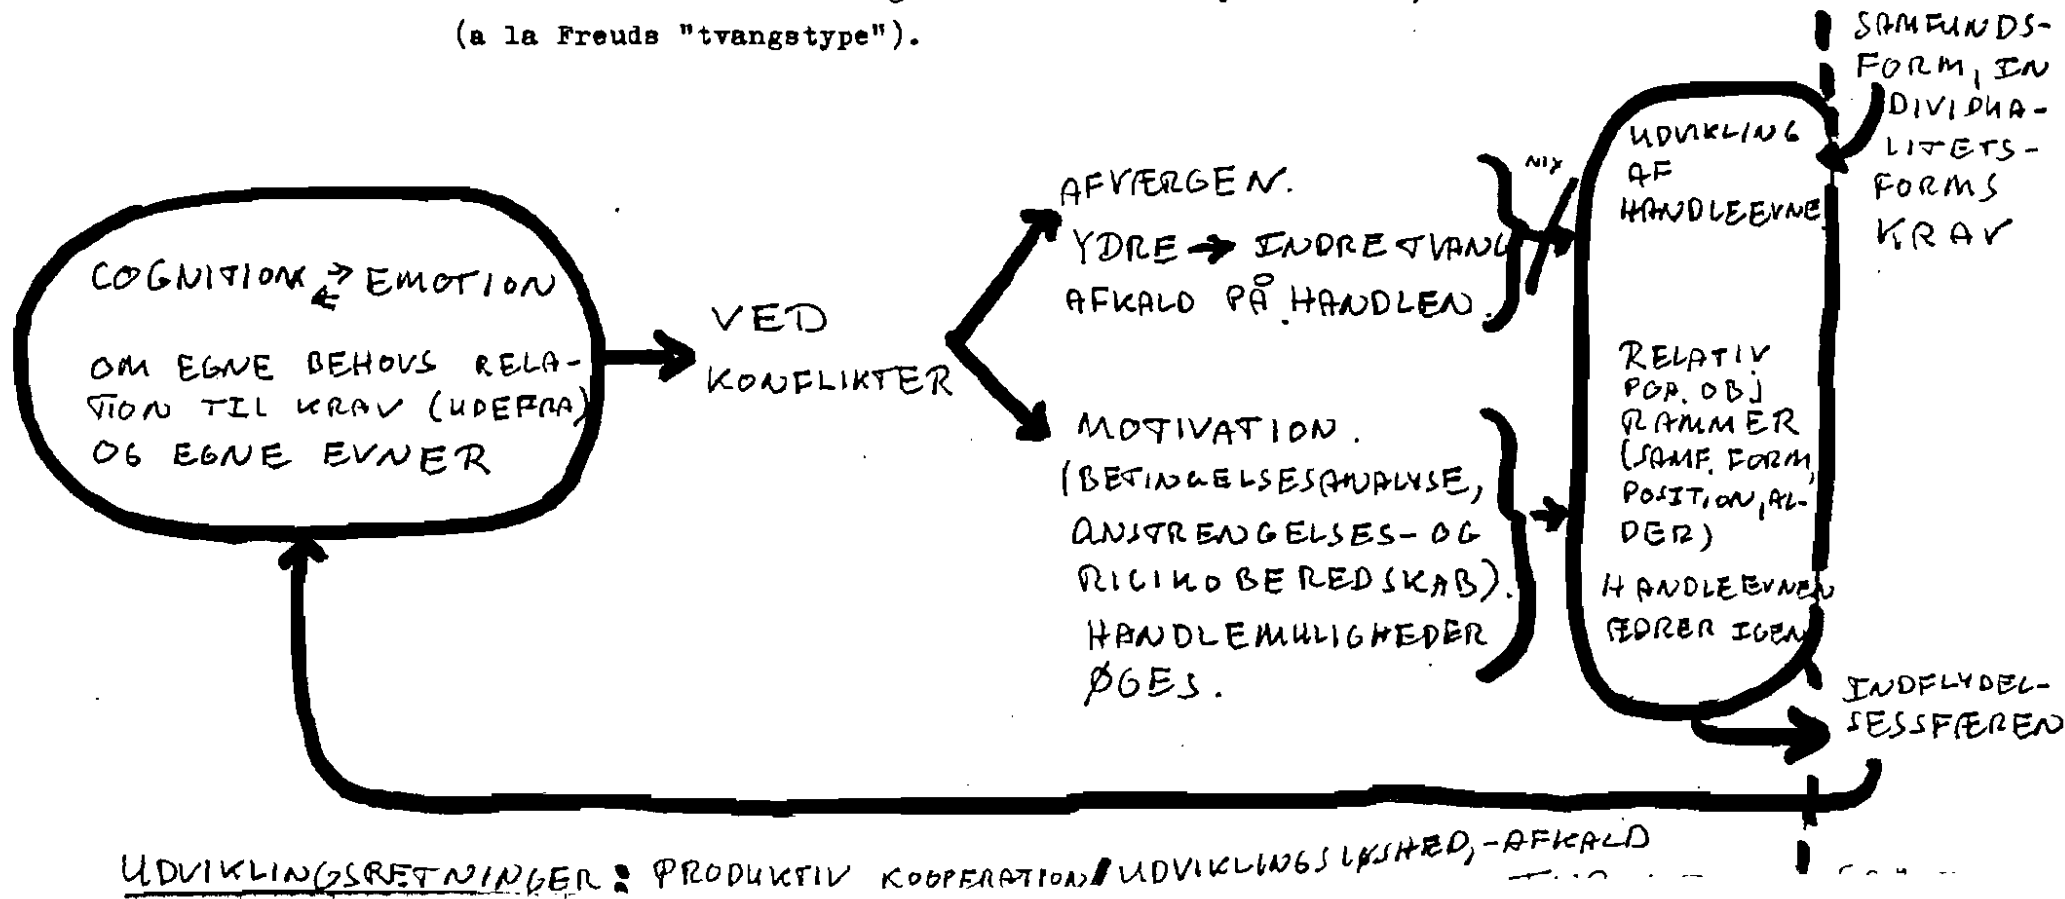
(a la Freuds "tvangstype").

COGNITION ⇄ EMOTION

OM EGNE BEHOVS RELATION TIL KRAV (UDEFRA) OG EGNE EVNER

VED KONFLIKTER

AFVÆRGEN. YDRE → INDRE TVANG AFKALD PÅ HANDLEN.

NIX

MOTIVATION. (BETINGELSESANALYSE, ANSTRENGELSES- OG RISIKOBEREDSKAB). HANDLEMULIGHEDER ØGES.

UDVIKLING AF HANDLEEVNE

RELATIV POP. OBJ RAMMER (SAMF. FORM, POSITION, ALDER)

HANDLEEVNEN FØRER IGEN

SAMFUNDSFORM, INDIVIDUALITETSFORMS KRAV

INDFLYDELSESSFÆREN

UDVIKLINGSRETNINGER: PRODUKTIV KOOPERATION/UDVIKLINGSLØSHED, -AFKALD